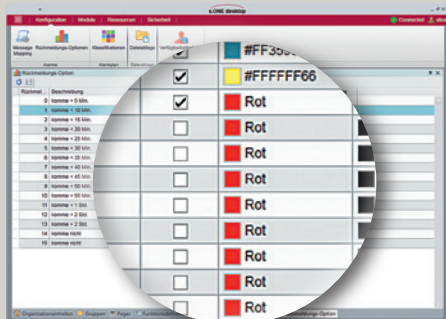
Konfiguration | Module | Ressourcen | Sicherheit

s.ONE desktop

Connected

Message Mapping

Rückmeldungs-Optionen

Klassifikationen

Dateiablage

Verfügbarkeit

Karte

Alarmplan

Rückmeldungs-Option

| Rückmel... | Beschreibung |
|---|---|
| 0 | komme < 5 Min. |
| 1 | komme < 10 Min. |
| 2 | komme < 15 Min. |
| 3 | komme < 20 Min. |
| 4 | komme < 25 Min. |
| 5 | komme < 30 Min. |
| 6 | komme < 35 Min. |
| 7 | komme < 40 Min. |
| 8 | komme < 45 Min. |
| 9 | komme < 50 Min. |
| 10 | komme < 55 Min. |
| 11 | komme < 1 Std. |
| 12 | komme < 2 Std. |
| 13 | komme > 2 Std. |
| 14 | komme nicht |
| 15 | komme nicht |

#FF35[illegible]

#FFFFFF66

Rot

Rot

Rot

Rot

Rot

Rot

Rot

Rot

Rot

Rot

Organisationseinheiten | Gruppen | Pager | Kontaktdaten | Rückmeldungs-Option